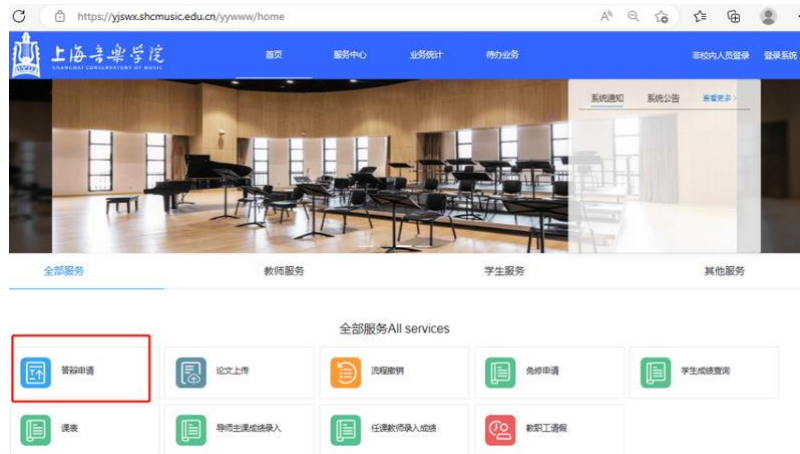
https://yjswx.shcmusic.edu.cn/yywww/home

上海音乐学院
SHANGHAI CONSERVATORY OF MUSIC

首页 服务中心 业务统计 待办业务 非校内人员登录 登录系统

系统通知 系统公告 查看更多>

全部服务 教师服务 学生服务 其他服务

全部服务All services

答辩申请
论文上传
流程撤销
免修申请
学生成绩查询
课表
导师主课成绩录入
任课教师录入成绩
教职工请假